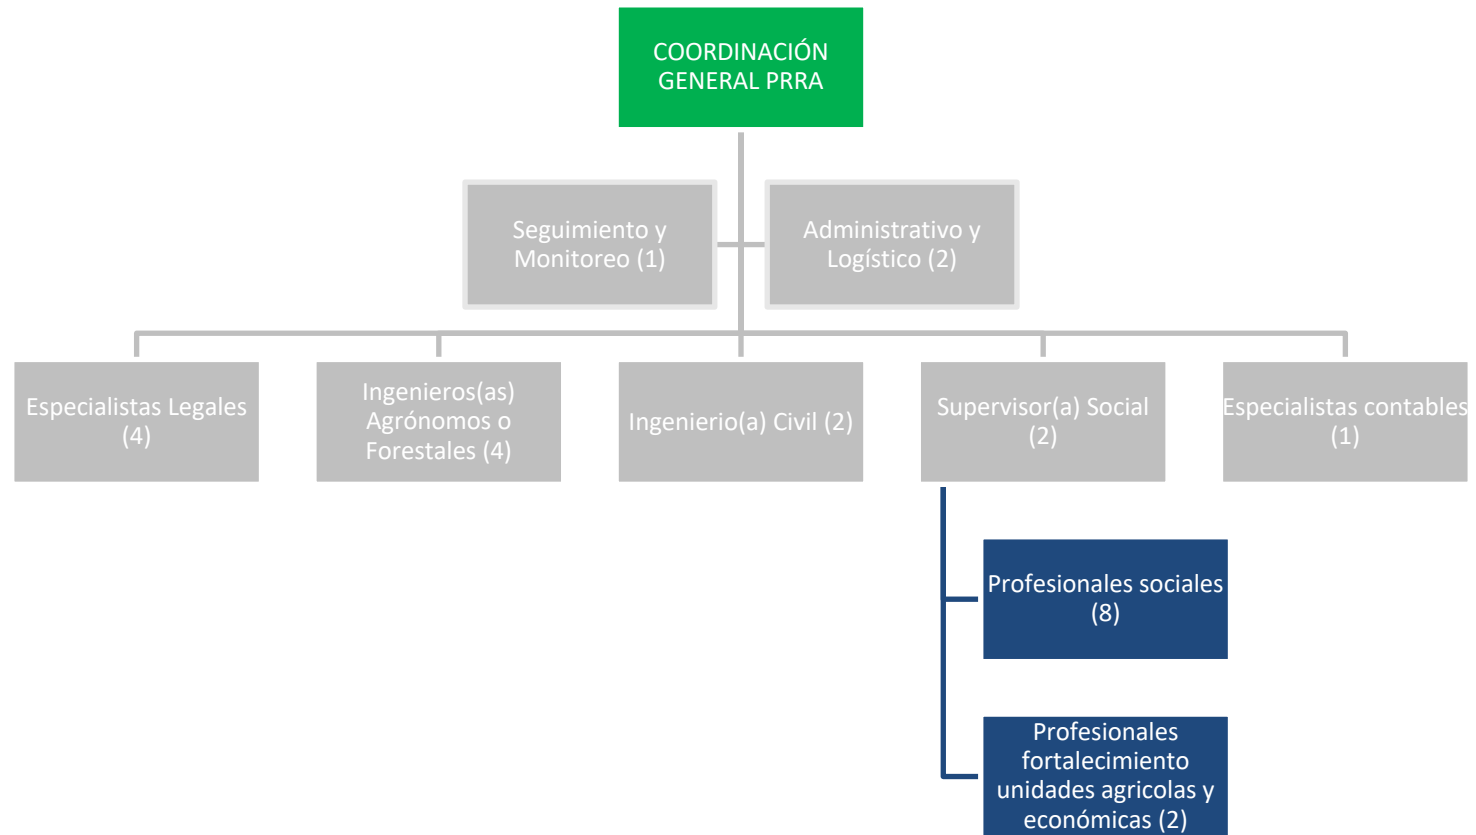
COORDINACIÓN GENERAL PRRA

Seguimiento y Monitoreo (1)

Administrativo y Logístico (2)

Especialistas Legales (4)

Ingenieros(as) Agrónomos o Forestales (4)

Ingenierio(a) Civil (2)

Supervisor(a) Social (2)

Especialistas contables (1)

Profesionales sociales (8)

Profesionales fortalecimiento unidades agricolas y económicas (2)